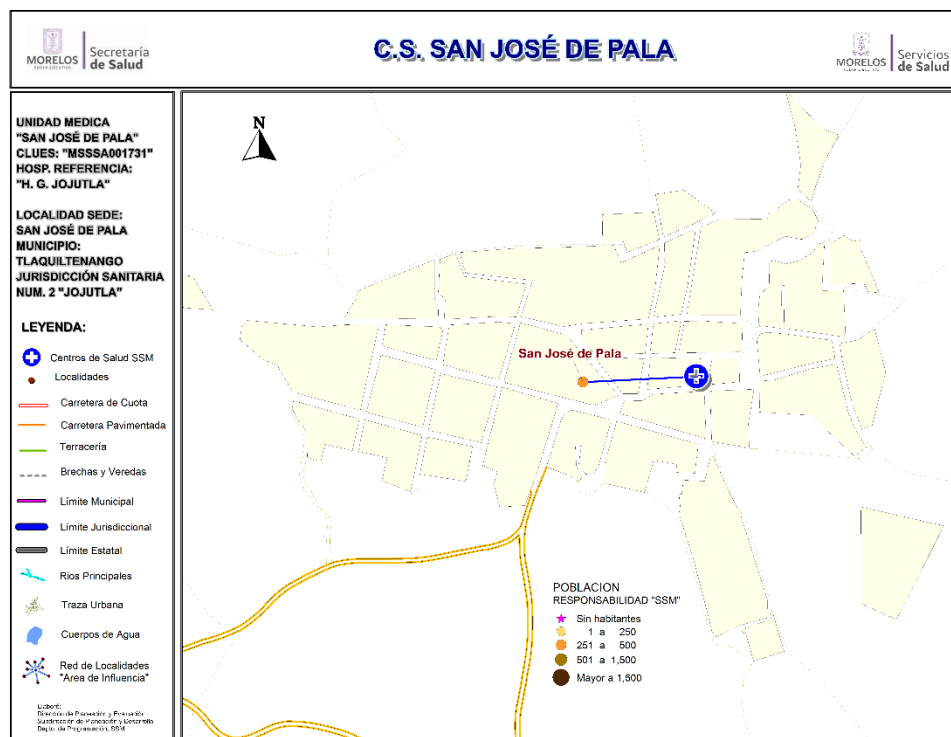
MORELOS Secretaría de Salud

C.S. SAN JOSÉ DE PALA

MORELOS Servicios de Salud

UNIDAD MEDICA "SAN JOSÉ DE PALA" CLUES: "MSSSA001731" HOSP. REFERENCIA: "H. G. JOJUTLA"

LOCALIDAD SEDE: SAN JOSÉ DE PALA MUNICIPIO: TLAQUILTENANGO JURISDICCIÓN SANITARIA NUM. 2 "JOJUTLA"

LEYENDA:

Centros de Salud SSM
Localidades
Carretera de Cuota
Carretera Pavimentada
Terracería
Brechas y Veredas
Límite Municipal
Límite Jurisdiccional
Límite Estatal
Ríos Principales
Traza Urbana
Cuerpos de Agua
Red de Localidades "Area de Influencia"

Laboró:
Dirección de Planeación y Evaluación
Subdirección de Planeación y Desarrollo
Depto. de Programación, SSM

N

San José de Pala

POBLACION
RESPONSABILIDAD "SSM"
Sin habitantes
1 a 250
251 a 500
501 a 1,500
Mayor a 1,500